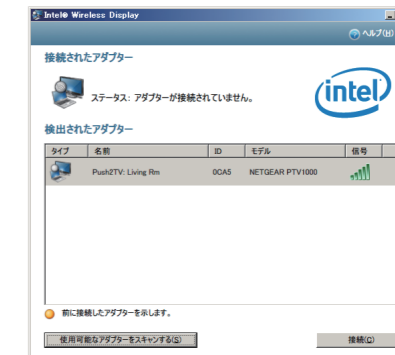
Intel® Wireless Display

ヘルプ(H)

接続されたアダプター

ステータス: アダプターが接続されていません。

intel

検出されたアダプター

| タイプ | 名前 | ID | モデル | 信号 |
|---|---|---|---|---|
| | Push2TV: Living Rm | 0CA5 | NETGEAR PTV1000 | |

前に接続したアダプターを示します。

使用可能なアダプターをスキャンする(S)

接続(C)